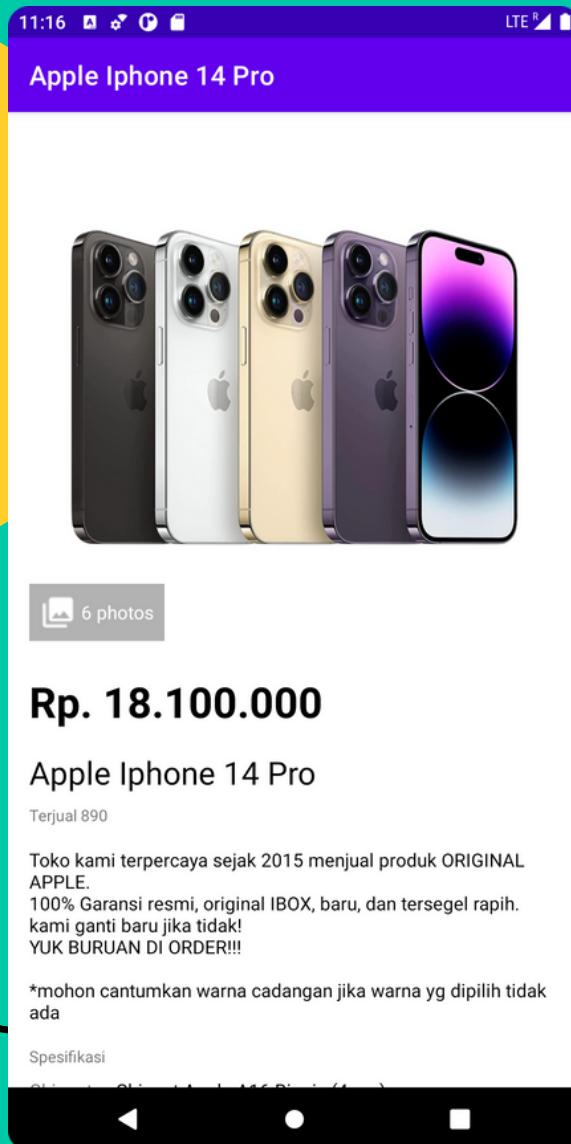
11:16

LTE R

Apple Iphone 14 Pro

6 photos

Rp. 18.100.000

Apple Iphone 14 Pro

Terjual 890

Toko kami terpercaya sejak 2015 menjual produk ORIGINAL APPLE.
100% Garansi resmi, original IBOX, baru, dan tersegel rapih.
kami ganti baru jika tidak!
YUK BURUAN DI ORDER!!!

*mohon cantumkan warna cadangan jika warna yg dipilih tidak ada

Spesifikasi

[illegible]